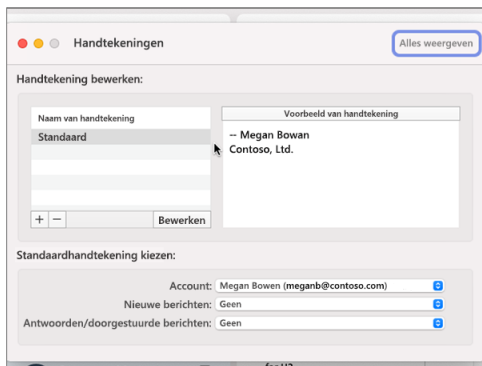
Handtekeningen

Alles weergeven

Handtekening bewerken:

Naam van handtekening

Standaard

Voorbeeld van handtekening

-- Megan Bowan
Contoso, Ltd.

+ −

Bewerken

Standaardhandtekening kiezen:

Account: Megan Bowen (meganb@contoso.com)

Nieuwe berichten: Geen

Antwoorden/doorgestuurde berichten: Geen